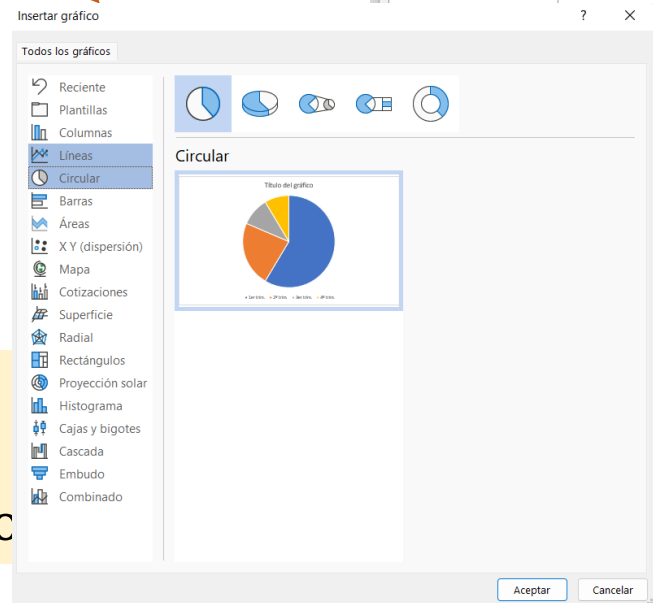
Insertar gráfico

?

Todos los gráficos

Reciente
Plantillas
Columnas
Líneas
Circular
Barras
Áreas
X Y (dispersión)
Mapa
Cotizaciones
Superficie
Radial
Rectángulos
Proyección solar
Histograma
Cajas y bigotes
Cascada
Embudo
Combinado

Circular

Título del gráfico

1er trim. 2º trim. 3er trim. 4º trim.

Aceptar
Cancelar